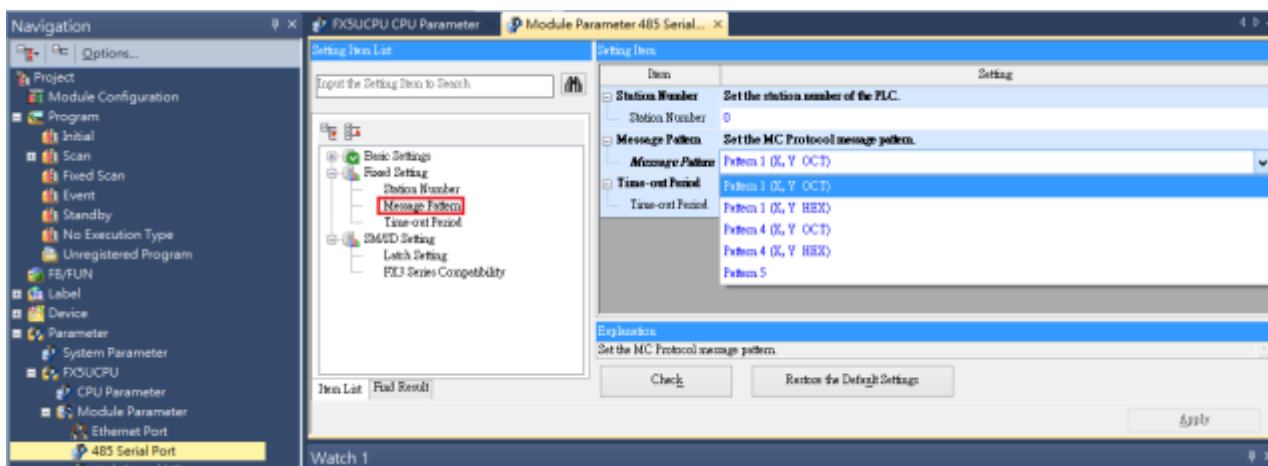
Navigation
Options...
Project
Module Configuration
Program
Initial
Scan
Fixed Scan
Event
Standby
No Execution Type
Unregistered Program
FB/FUN
Label
Device
Parameter
System Parameter
FX5UCPU
CPU Parameter
Module Parameter
Ethernet Port
485 Serial Port

FX5UCPU CPU Parameter
Module Parameter 485 Serial... ×

Setting Item List
Input the Setting Item to Search
Basic Settings
Fixed Setting
Station Number
Message Pattern
Time-out Period
SM/SD Setting
Latch Setting
FX3 Series Compatibility
Item List
Find Result

Setting Item
| Item | Setting |
|---|---|
| Station Number | Set the station number of the PLC. |
| Station Number | 0 |
| Message Pattern | Set the MC Protocol message pattern. |
| Message Pattern | Pattern 1 (X, Y OCT) |
| Time-out Period | Pattern 1 (X, Y OCT) |
| Time-out Period | Pattern 1 (X, Y HEX) |
| | Pattern 4 (X, Y OCT) |
| | Pattern 4 (X, Y HEX) |
| | Pattern 5 |

Explanation
Set the MC Protocol message pattern.
Check
Restore the Default Settings
Apply

Watch 1